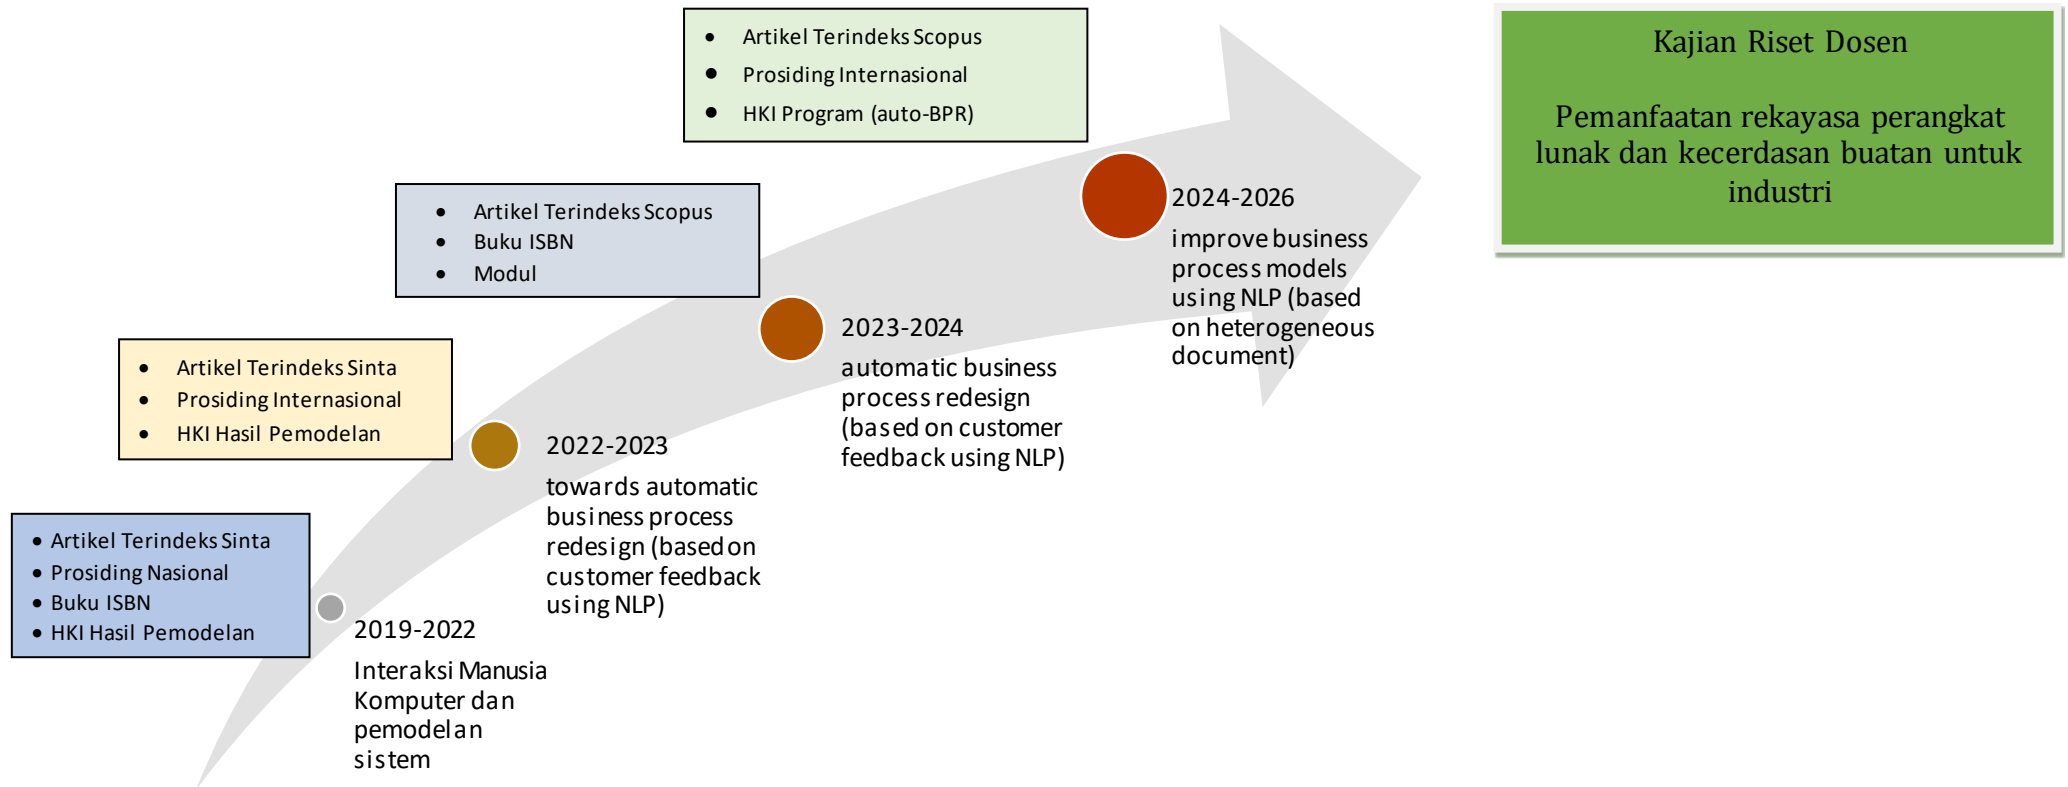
Kajian Riset Dosen

Pemanfaatan rekayasa perangkat lunak dan kecerdasan buatan untuk industri

- Artikel Terindeks Scopus
- Prosiding Internasional
- HKI Program (auto-BPR)

2024-2026

improve business process models using NLP (based on heterogeneous document)

- Artikel Terindeks Scopus
- Buku ISBN
- Modul

2023-2024

automatic business process redesign (based on customer feedback using NLP)

- Artikel Terindeks Sinta
- Prosiding Internasional
- HKI Hasil Pemodelan

2022-2023

towards automatic business process redesign (based on customer feedback using NLP)

- Artikel Terindeks Sinta
- Prosiding Nasional
- Buku ISBN
- HKI Hasil Pemodelan

2019-2022

Interaksi Manusia Komputer dan pemodelan sistem